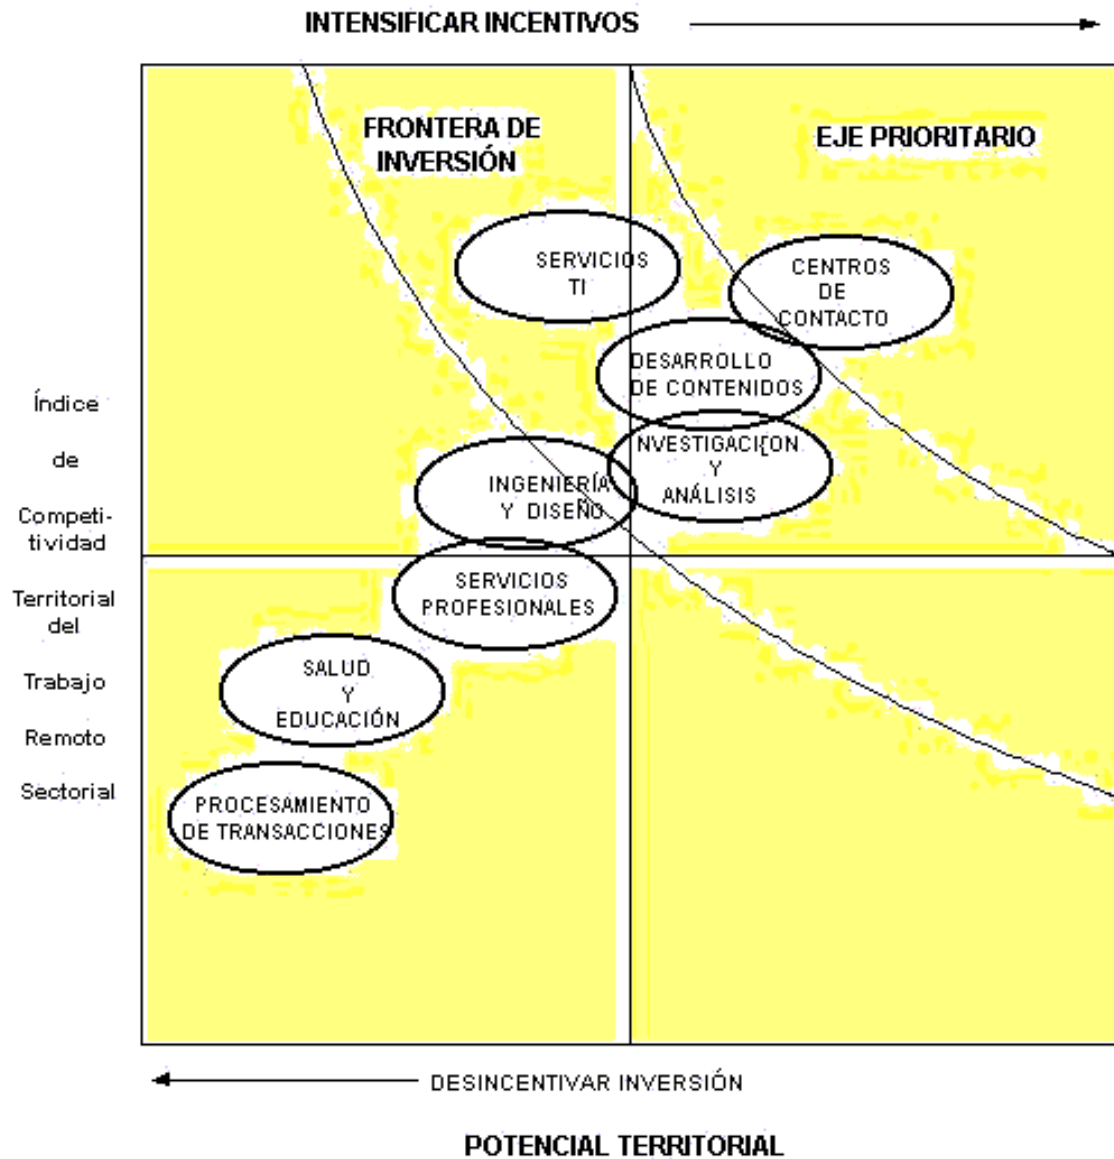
INTENSIFICAR INCENTIVOS

FRONTERA DE INVERSIÓN

EJE PRIORITARIO

SERVICIOS TI

CENTROS DE CONTACTO

DESARROLLO DE CONTENIDOS

NVESTIGACI[ON Y ANÁLISIS

INGENIERÍA Y DISEÑO

SERVICIOS PROFESIONALES

SALUD Y EDUCACIÓN

PROCESAMIENTO DE TRANSACCIONES

Índice de Competitividad Territorial del Trabajo Remoto Sectorial

DESINCENTIVAR INVERSIÓN

POTENCIAL TERRITORIAL